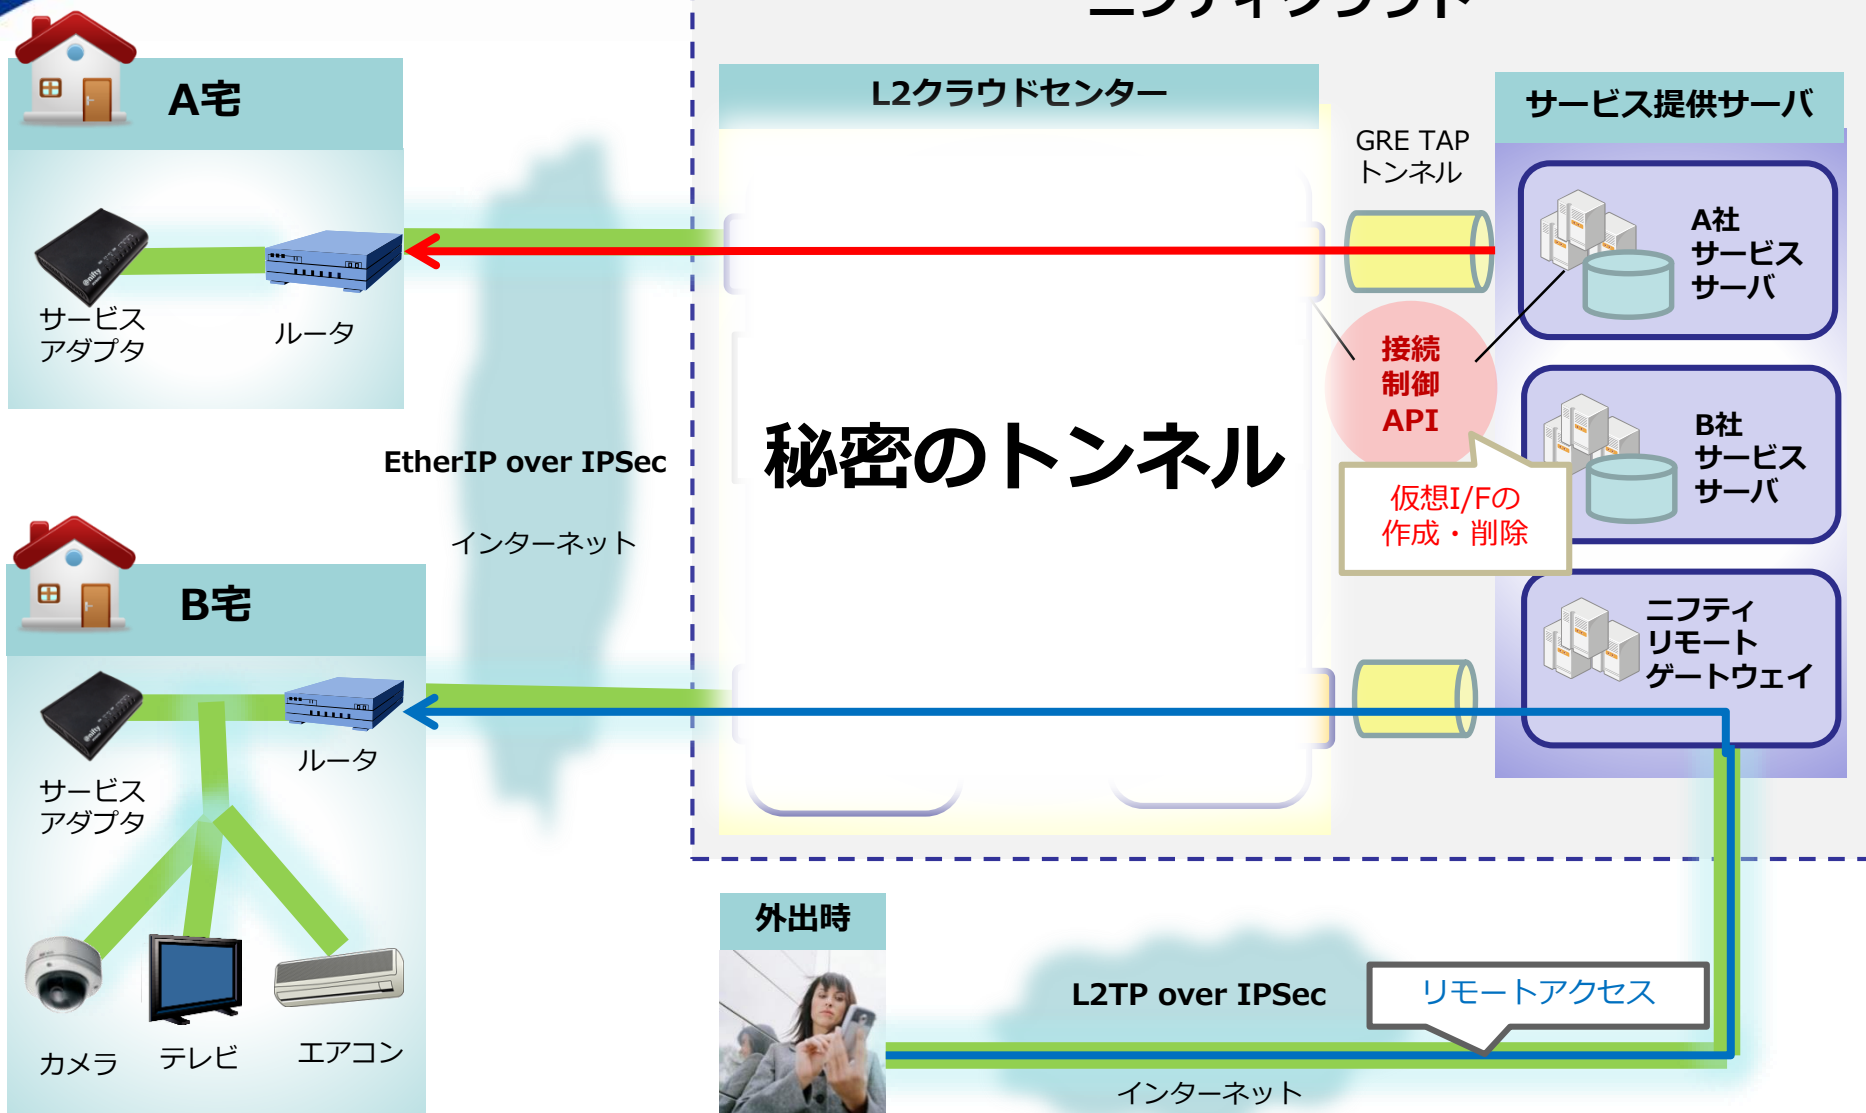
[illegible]

A宅

サービスアダプタ

ルータ

B宅

サービスアダプタ

ルータ

カメラ

テレビ

エアコン

EtherIP over IPSec

インターネット

L2クラウドセンター

秘密のトンネル

GRE TAP トンネル

接続制御API

仮想I/Fの作成・削除

サービス提供サーバ

A社サービスサーバ

B社サービスサーバ

ニフティリモートゲートウェイ

外出時

L2TP over IPSec

リモートアクセス

インターネット